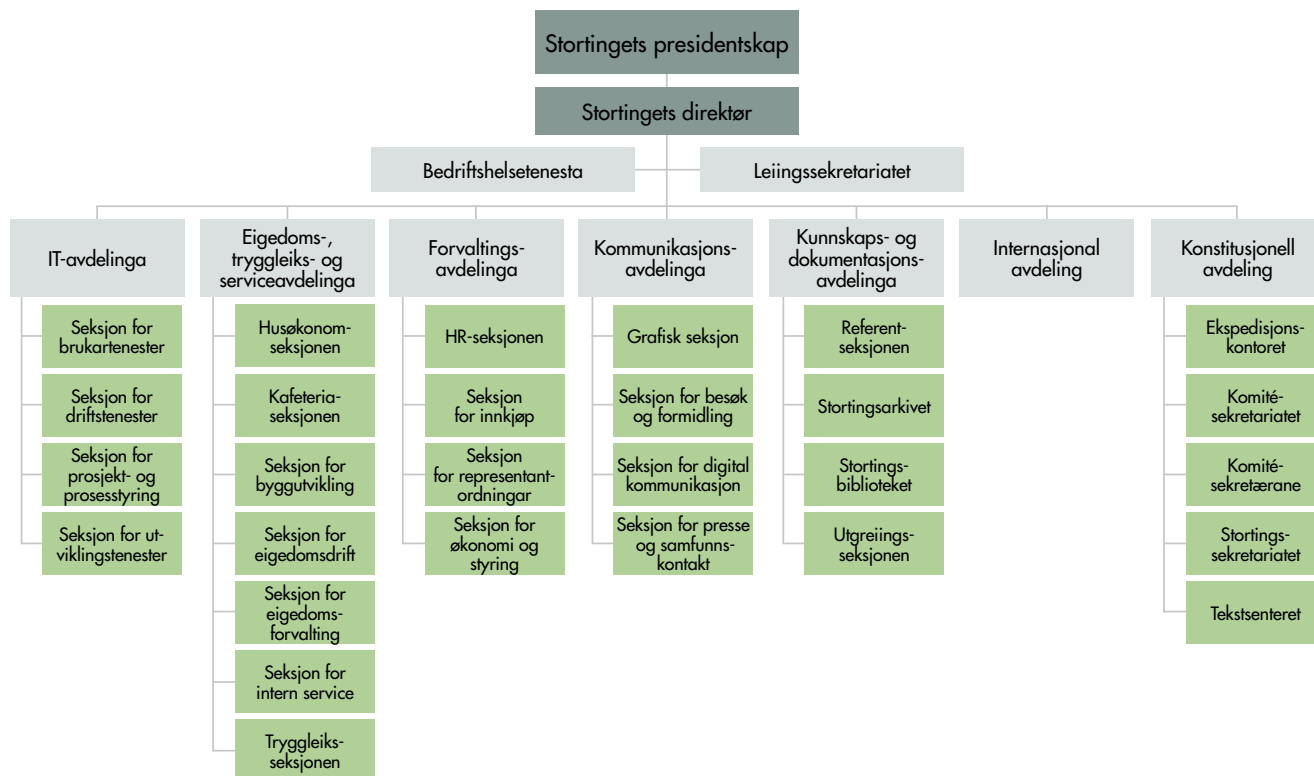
Stortingets presidentskap

Stortingets direktør

Bedriftshelsetenesta

Leiingssekretariatet

IT-avdelinga

Seksjon for brukartenester

Seksjon for driftstenester

Seksjon for prosjekt- og prosesstyring

Seksjon for utviklingstenester

Eigedoms-, tryggleiks- og serviceavdelinga

Husøkonomseksjonen

Kafeteriaseksjonen

Seksjon for byggutvikling

Seksjon for eigedomsdrift

Seksjon for eigedomsforvalting

Seksjon for intern service

Tryggleiksseksjonen

Forvaltingsavdelinga

HR-seksjonen

Seksjon for innkjøp

Seksjon for representantordningar

Seksjon for økonomi og styring

Kommunikasjonsavdelinga

Grafisk seksjon

Seksjon for besøk og formidling

Seksjon for digital kommunikasjon

Seksjon for presse og samfunnskontakt

Kunnskaps- og dokumentasjonsavdelinga

Referentseksjonen

Stortingsarkivet

Stortingsbiblioteket

Utgreiingsseksjonen

Internasjonal avdeling

Konstitusjonell avdeling

Ekspedisjonskontoret

Komitésekretariatet

Komitésekretærane

Stortingssekretariatet

Tekstsenteret